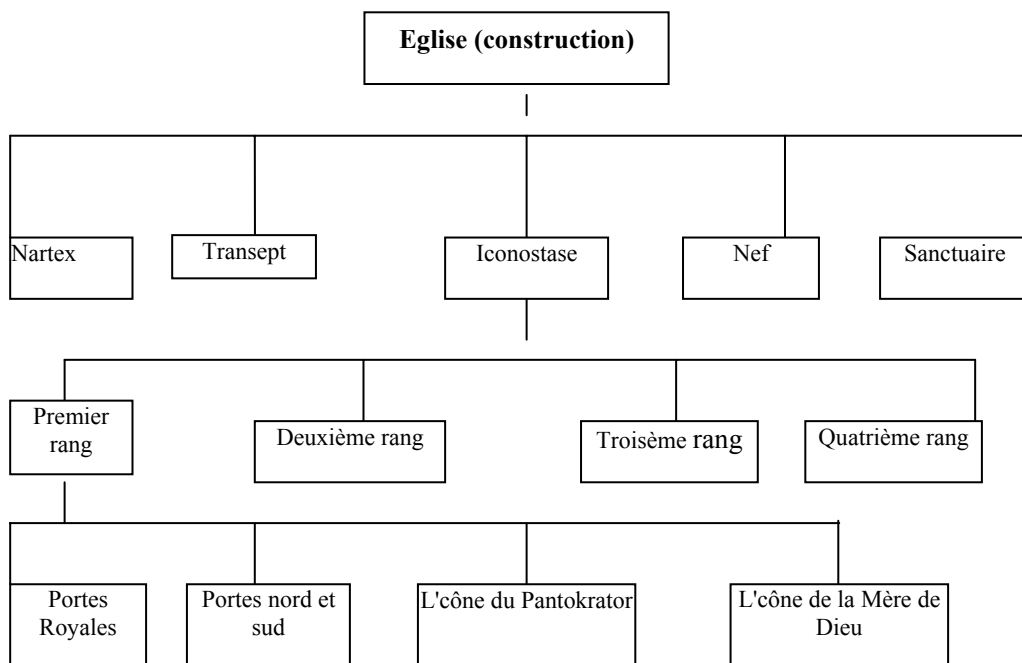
Eglise (construction)

Nartex

Transept

Iconostase

Nef

Sanctuaire

Premier rang

Deuxième rang

Troisème rang

Quatrième rang

Portes Royales

Portes nord et sud

L'cône du Pantokrator

L'cône de la Mère de Dieu